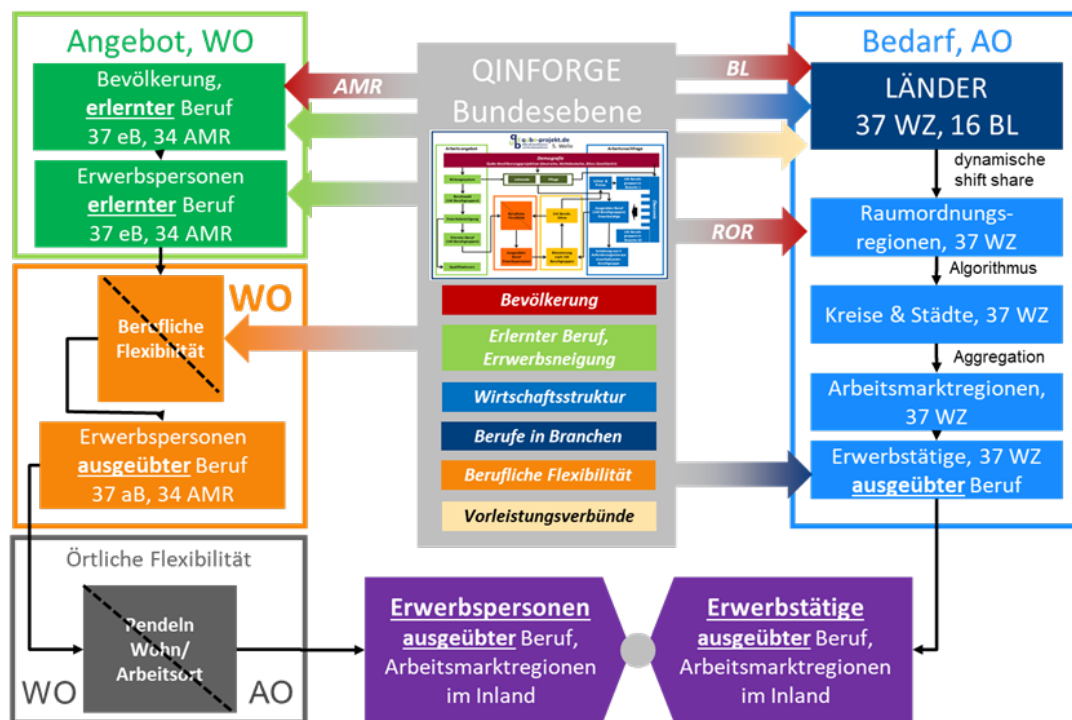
Angebot, WO

Bevölkerung, erlernter Beruf 37 eB, 34 AMR

Erwerbspersonen erlernter Beruf 37 eB, 34 AMR

WO

Berufliche Flexibilität

Erwerbspersonen ausgeübter Beruf 37 aB, 34 AMR

Örtliche Flexibilität

Pendeln Wohn/ Arbeitsort

WO

AO

AMR

QINFORGE Bundesebene

BL

ROR

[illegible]

Bevölkerung

Erlernter Beruf, Erwerbsneigung

Wirtschaftsstruktur

Berufe in Branchen

Berufliche Flexibilität

Vorleistungsverbünde

Bedarf, AO

LÄNDER 37 WZ, 16 BL

dynamische shift share

Raumordnungsregionen, 37 WZ

Algorithmus

Kreise & Städte, 37 WZ

Aggregation

Arbeitsmarktregionen, 37 WZ

Erwerbstätige, 37 WZ ausgeübter Beruf

Erwerbspersonen ausgeübter Beruf, Arbeitsmarktregionen im Inland

Erwerbstätige ausgeübter Beruf, Arbeitsmarktregionen im Inland